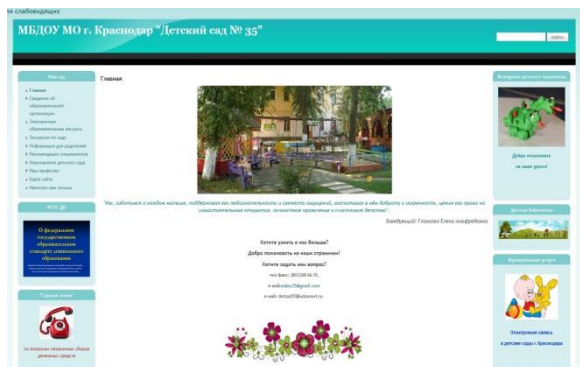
ля слабовидящих

МБДОУ МО г. Краснодар "Детский сад № 35"

Найти

Меню

Главная
Сведения об образовательной организации
Электронные образовательные ресурсы
Экскурсия по саду
Информация для родителей
Рекомендации специалистов
Мероприятия детского сада
Наш профсоюз
Карта сайта
Написать нам письмо

ФГОС ДО

О федеральном государственном образовательном стандарте дошкольного образования

Горячая линия!

по вопросам незаконных сборов денежных средств

Главная

"Мы, заботимся о каждом малыше, поддерживая его любознательность и заметив ощущений, воспитывая в нём доброту и уверенность, ценим его право на самостоятельные открытия, личностное проявление и счастливое детство".

Заведующий: Гламаздо Елена Альфредовна

Хотите узнать о нас больше?
Добро пожаловать на наши страницы!
Хотите задать нам вопрос?
тел/факс: (861)233-54-75,
e-mail:detsad35@gmail.com
e-mail: detsad35@kubannet.ru

Фотогалерея детского творчества

Добро пожаловать
на наши уроки!

Детская библиотека

Муниципальные услуги

Электронная запись
в детские сады г. Краснодара